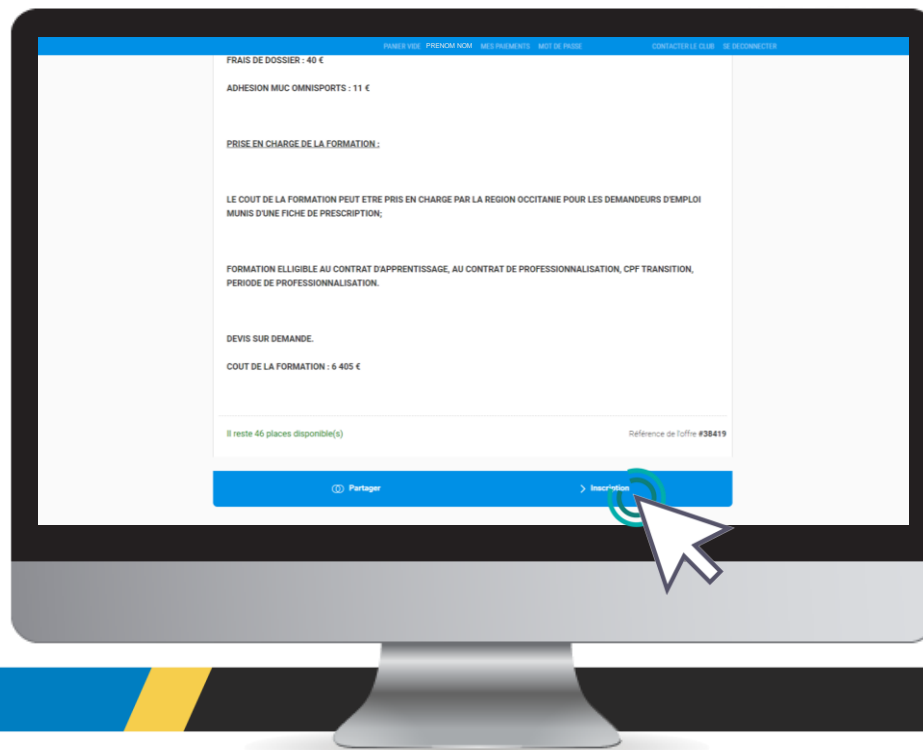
PANIER VIDE PRENOM NOM MES PAIEMENTS MOT DE PASSE CONTACTER LE CLUB SE DECONNECTER

FRAIS DE DOSSIER : 40 €

ADHESION MUC OMNISPORTS : 11 €

PRISE EN CHARGE DE LA FORMATION :

LE COUT DE LA FORMATION PEUT ETRE PRIS EN CHARGE PAR LA REGION OCCITANIE POUR LES DEMANDEURS D'EMPLOI MUNIS D'UNE FICHE DE PRESCRIPTION;

FORMATION ELLIGIBLE AU CONTRAT D'APPRENTISSAGE, AU CONTRAT DE PROFESSIONNALISATION, CPF TRANSITION, PERIODE DE PROFESSIONNALISATION.

DEVIS SUR DEMANDE.

COUT DE LA FORMATION : 6 405 €

Il reste 46 places disponible(s)

Référence de l'offre #38419

Partager

Inscription